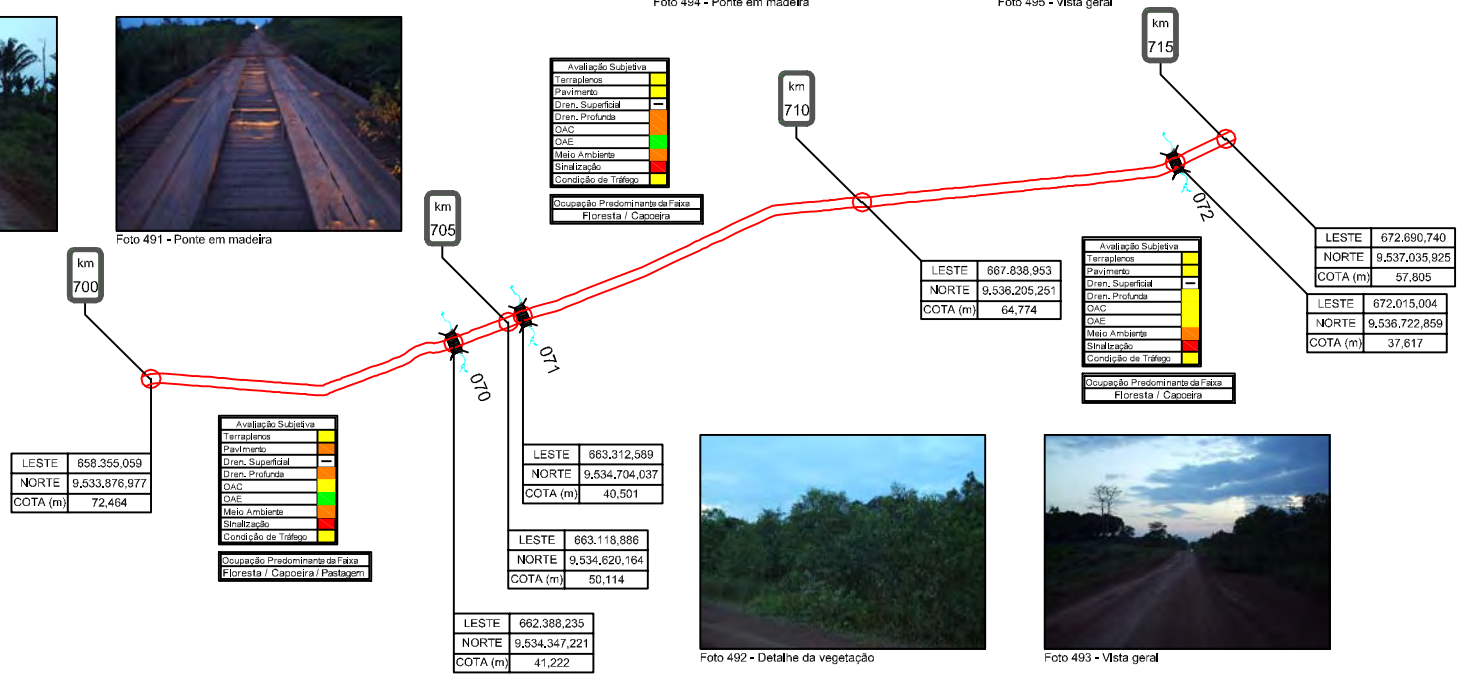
Foto 494 - Ponte em madeira

Foto 495 - Vista geral

km 715

Foto 491 - Ponte em madeira

| Avaliação Subjetiva | |
|---|---|
| Terraplenos | |
| Pavimento | |
| Dren. Superficial | — |
| Dren. Profunda | |
| OAC | |
| OAE | |
| Meio Ambiente | |
| Sinalização | |
| Condição de Tráfego | |

| Ocupação Predominante da Faixa |
|---|
| Floresta / Capoeira |

km 710

km 705

km 700

072

| LESTE | 672.690,740 |
|---|---|
| NORTE | 9.537.035,925 |
| COTA (m) | 57,805 |

| LESTE | 667.838,953 |
|---|---|
| NORTE | 9.536.205,251 |
| COTA (m) | 64,774 |

| Avaliação Subjetiva | |
|---|---|
| Terraplenos | |
| Pavimento | |
| Dren. Superficial | — |
| Dren. Profunda | |
| OAC | |
| OAE | |
| Meio Ambiente | |
| Sinalização | |
| Condição de Tráfego | |

| Ocupação Predominante da Faixa |
|---|
| Floresta / Capoeira |

| LESTE | 672.015,004 |
|---|---|
| NORTE | 9.536.722,859 |
| COTA (m) | 37,617 |

071

070

| Avaliação Subjetiva | |
|---|---|
| Terraplenos | |
| Pavimento | |
| Dren. Superficial | — |
| Dren. Profunda | |
| OAC | |
| OAE | |
| Meio Ambiente | |
| Sinalização | |
| Condição de Tráfego | |

| Ocupação Predominante da Faixa |
|---|
| Floresta / Capoeira / Pastagem |

| LESTE | 658.355,059 |
|---|---|
| NORTE | 9.533.876,977 |
| COTA (m) | 72,464 |

| LESTE | 663.312,589 |
|---|---|
| NORTE | 9.534.704,037 |
| COTA (m) | 40,501 |

| LESTE | 663.118,886 |
|---|---|
| NORTE | 9.534.620,164 |
| COTA (m) | 50,114 |

| LESTE | 662.388,235 |
|---|---|
| NORTE | 9.534.347,221 |
| COTA (m) | 41,222 |

Foto 492 - Detalhe da vegetação

Foto 493 - Vista geral